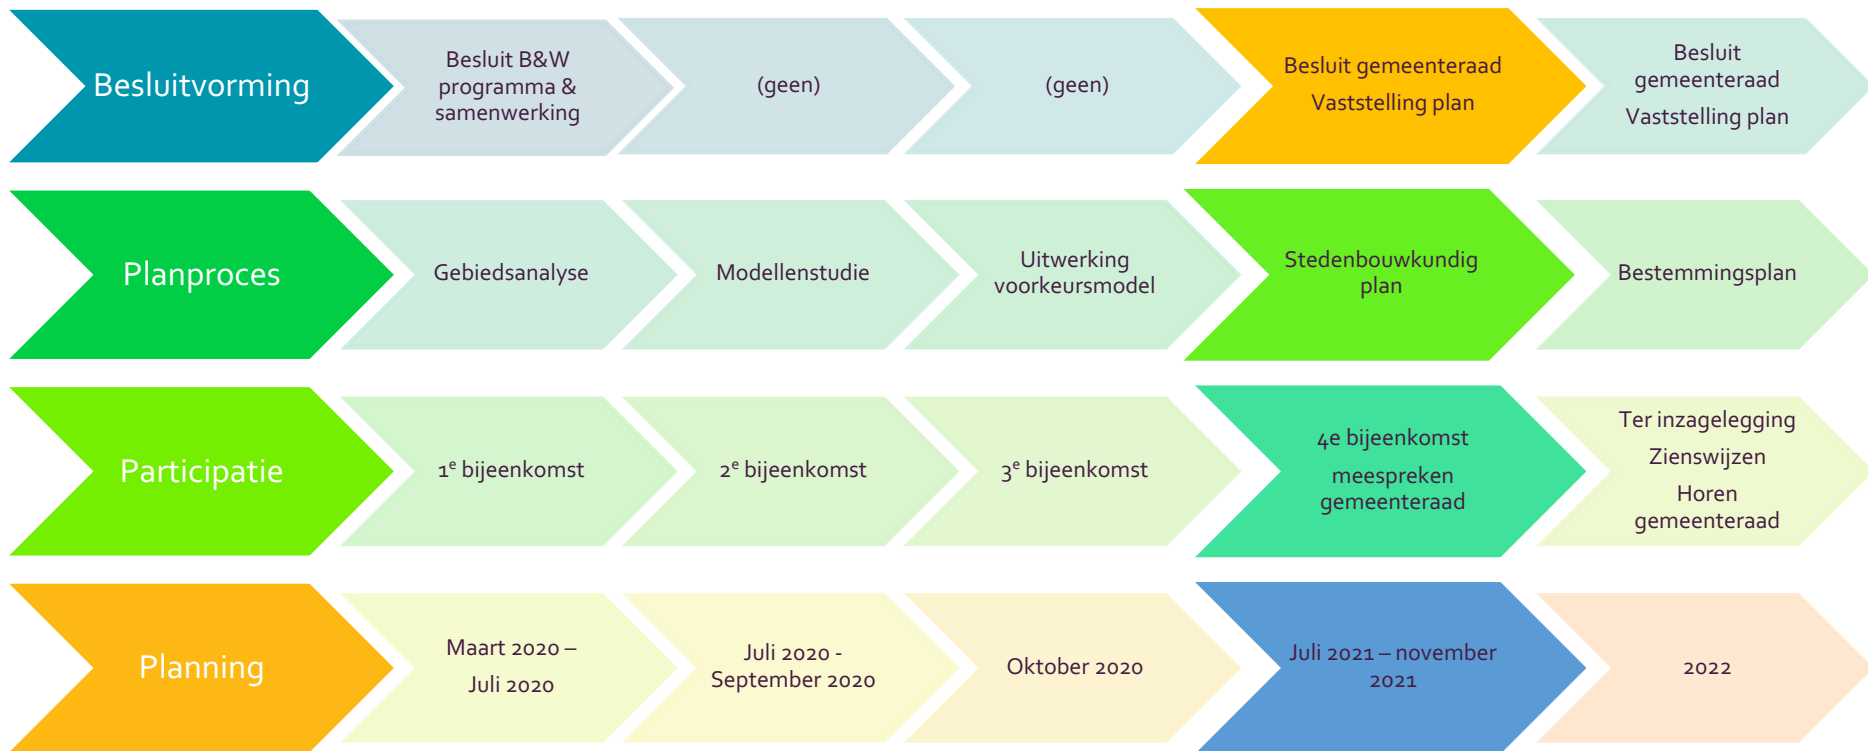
Besluitvorming

Besluit B&W programma & samenwerking

(geen)

(geen)

Besluit gemeenteraad

Vaststelling plan

Besluit gemeenteraad

Vaststelling plan

Planproces

Gebiedsanalyse

Modellenstudie

Uitwerking voorkeursmodel

Stedenbouwkundig plan

Bestemmingsplan

Participatie

1$^e$ bijeenkomst

2$^e$ bijeenkomst

3$^e$ bijeenkomst

4e bijeenkomst

meespreken gemeenteraad

Ter inzagelegging

Zienswijzen

Horen gemeenteraad

Planning

Maart 2020 –

Juli 2020

Juli 2020 - September 2020

Oktober 2020

Juli 2021 – november 2021

2022